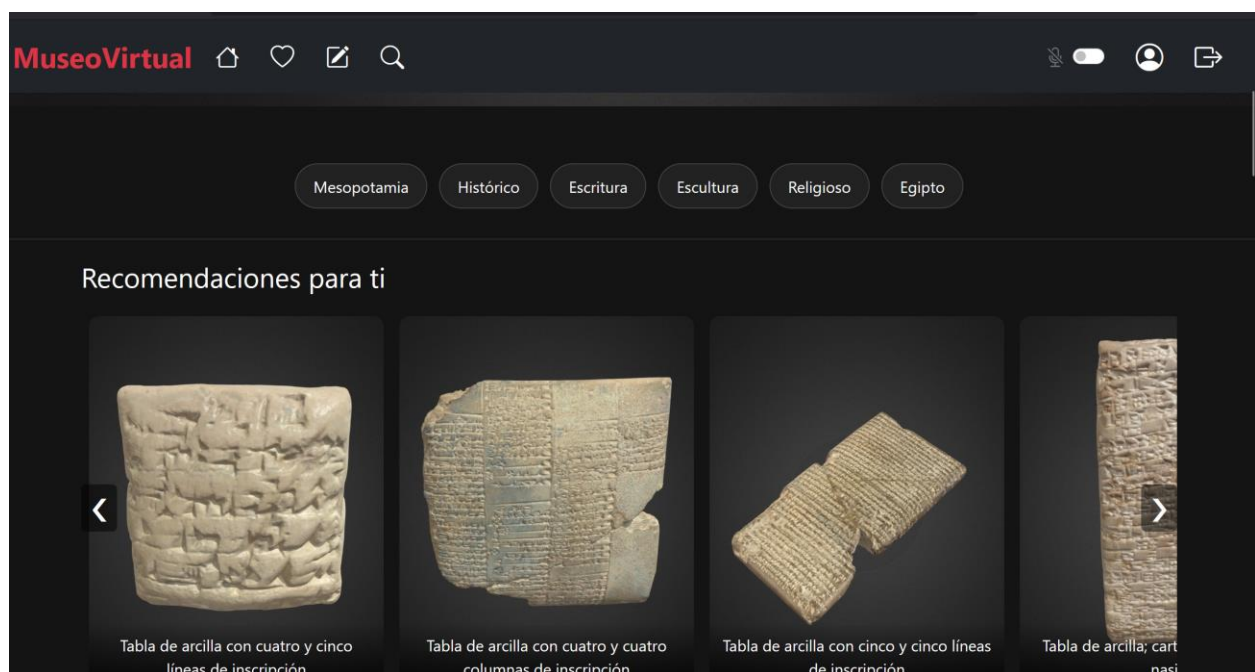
MuseoVirtual

Mesopotamia Histórico Escritura Escultura Religioso Egipto

Recomendaciones para ti

‹

Tabla de arcilla con cuatro y cinco líneas de inscripción

Tabla de arcilla con cuatro y cuatro columnas de inscripción

Tabla de arcilla con cinco y cinco líneas de inscripción

Tabla de arcilla; cart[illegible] nasi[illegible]

›